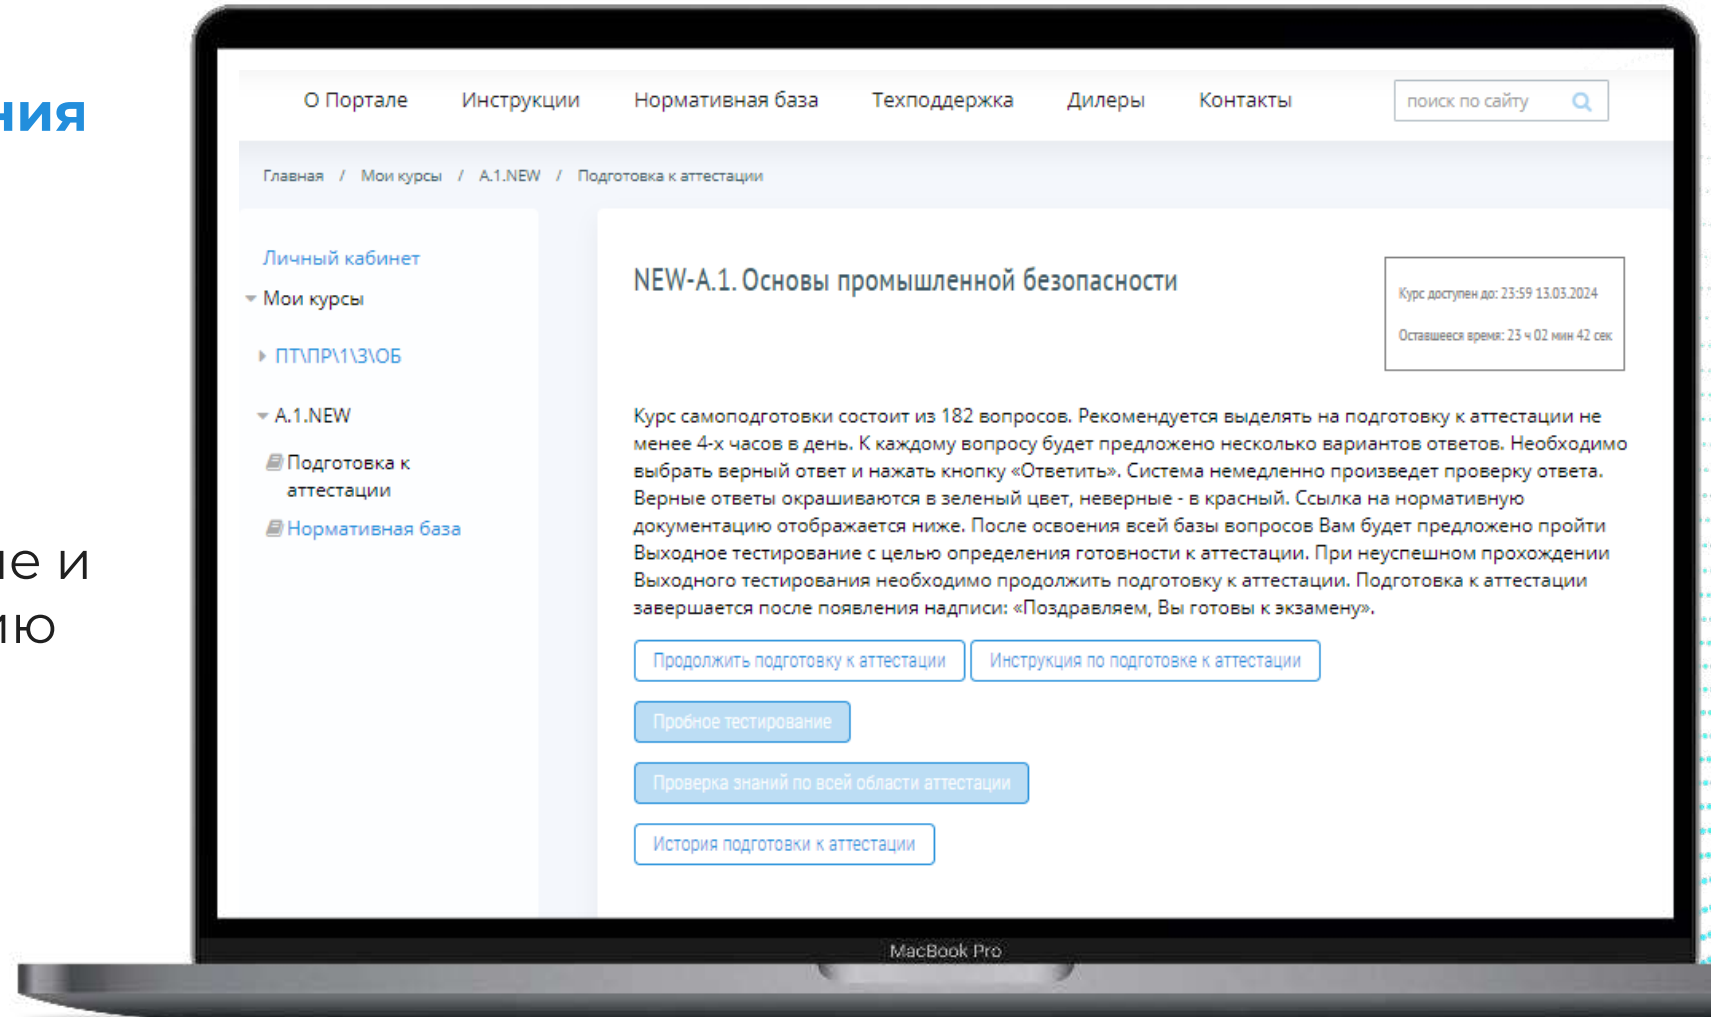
ния

ие и
ию

О Портале Инструкции Нормативная база Техподдержка Дилеры Контакты

поиск по сайту

Главная / Мои курсы / А.1.NEW / Подготовка к аттестации

Личный кабинет
Мои курсы
ПТ\ПР\1\3\ОБ
А.1.NEW
Подготовка к аттестации
Нормативная база

NEW-А.1. Основы промышленной безопасности

Курс доступен до: 23:59 13.03.2024
Оставшееся время: 23 ч 02 мин 42 сек

Курс самоподготовки состоит из 182 вопросов. Рекомендуется выделять на подготовку к аттестации не менее 4-х часов в день. К каждому вопросу будет предложено несколько вариантов ответов. Необходимо выбрать верный ответ и нажать кнопку «Ответить». Система немедленно произведет проверку ответа. Верные ответы окрашиваются в зеленый цвет, неверные - в красный. Ссылка на нормативную документацию отображается ниже. После освоения всей базы вопросов Вам будет предложено пройти Выходное тестирование с целью определения готовности к аттестации. При неуспешном прохождении Выходного тестирования необходимо продолжить подготовку к аттестации. Подготовка к аттестации завершается после появления надписи: «Поздравляем, Вы готовы к экзамену».

Продолжить подготовку к аттестации
Инструкция по подготовке к аттестации
Пробное тестирование
Проверка знаний по всей области аттестации
История подготовки к аттестации

MacBook Pro